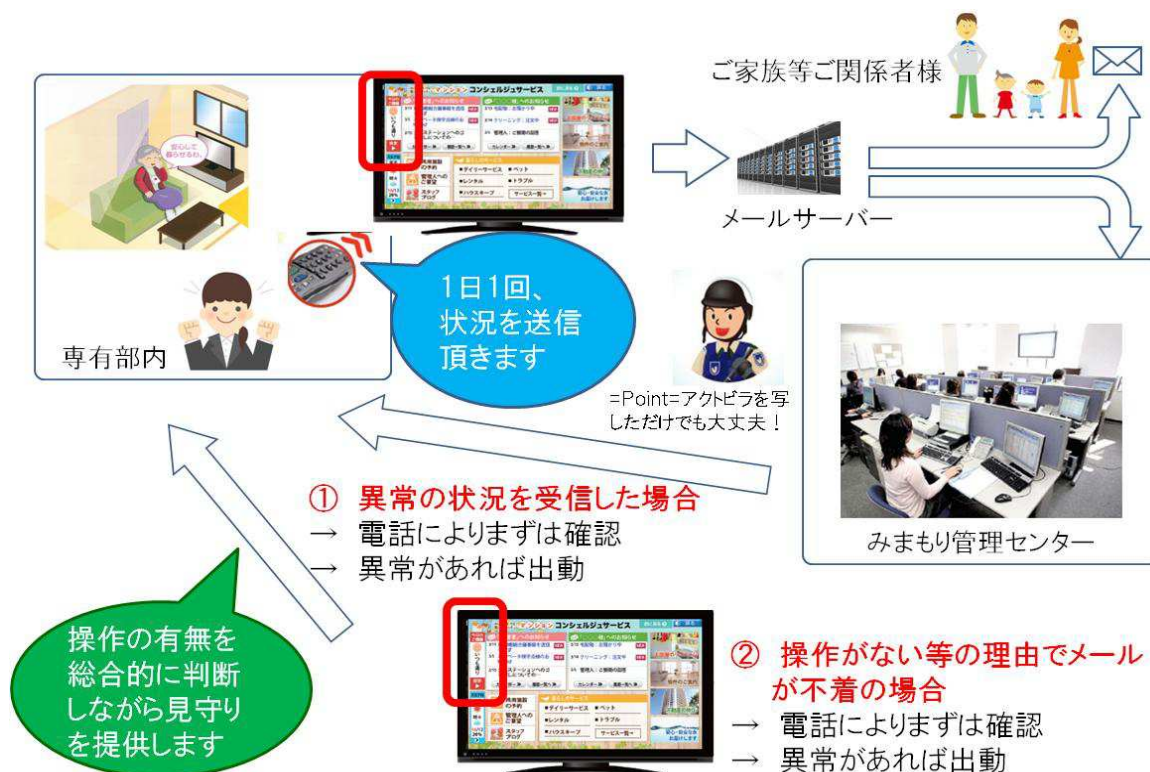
ご家族等ご関係者様

コンシェルジュサービス

メールサーバー

専有部内

1日1回、
状況を送信
頂きます

=Point=アクトビラを写しただけでも大丈夫！

みまもり管理センター

① 異常の状況を受信した場合
→ 電話によりまずは確認
→ 異常があれば出動

操作の有無を
総合的に判断
しながら見守り
を提供します

コンシェルジュサービス

② 操作がない等の理由でメールが不着の場合
→ 電話によりまずは確認
→ 異常があれば出動